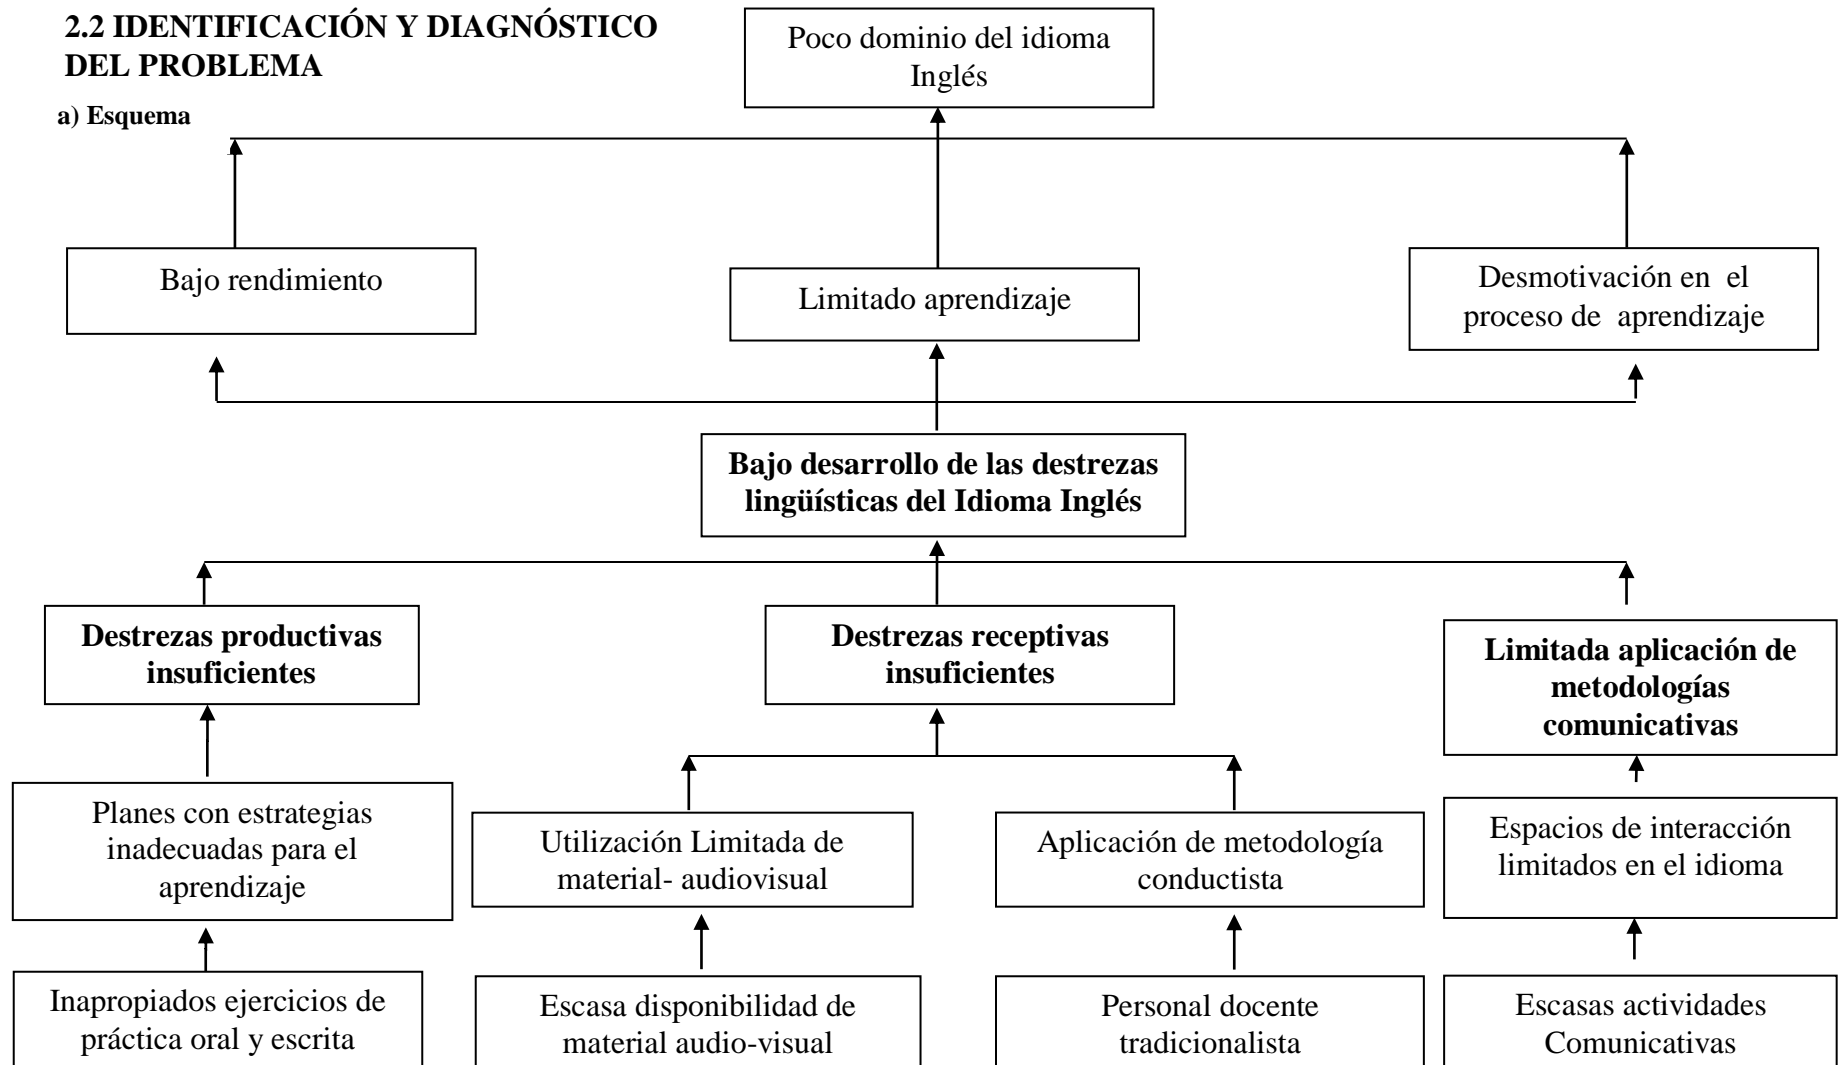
2.2 IDENTIFICACIÓN Y DIAGNÓSTICO DEL PROBLEMA

a) Esquema

Poco dominio del idioma Inglés

Bajo rendimiento

Limitado aprendizaje

Desmotivación en el proceso de aprendizaje

Bajo desarrollo de las destrezas lingüísticas del Idioma Inglés

Destrezas productivas insuficientes

Destrezas receptivas insuficientes

Limitada aplicación de metodologías comunicativas

Planes con estrategias inadecuadas para el aprendizaje

Utilización Limitada de material- audiovisual

Aplicación de metodología conductista

Espacios de interacción limitados en el idioma

Inapropiados ejercicios de práctica oral y escrita

Escasa disponibilidad de material audio-visual

Personal docente tradicionalista

Escasas actividades Comunicativas